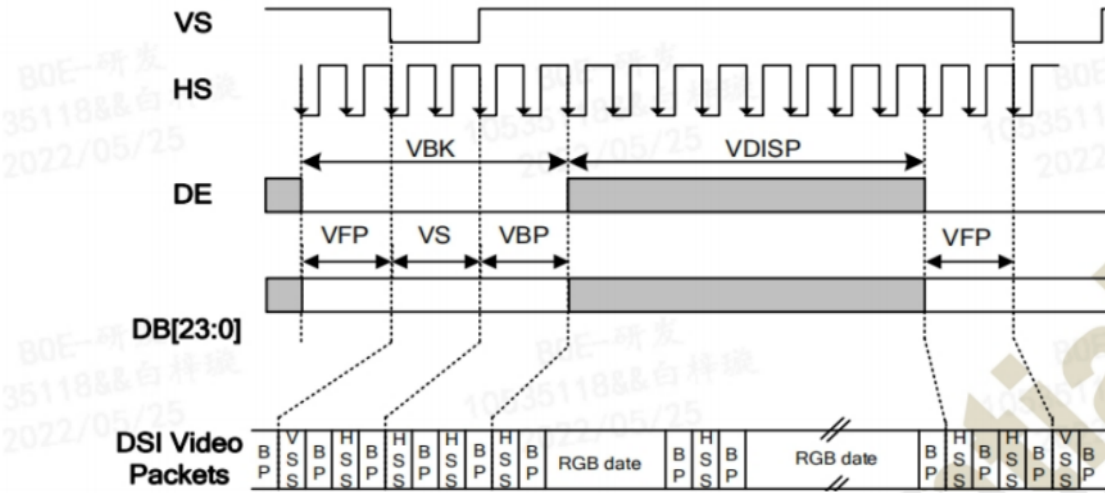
VS

HS

VBK

VDISP

DE

VFP

VS

VBP

VFP

DB[23:0]

DSI Video Packets

| B P | V S S | B P | H S S | B P | H S S | B P | H S S | B P | H S S | B P | RGB date | B P | H S S | B P | RGB date | B P | H S S | B P | H S S | B P | V S S | B P |

BOE-研发 35118&&白梓骏 2022/05/25

BOE-研发 10535118&&白梓骏 2022/05/25

BOE-研发 35118&&白梓骏 2022/05/25

BOE-研发 10535118&&白梓骏 2022/05/25